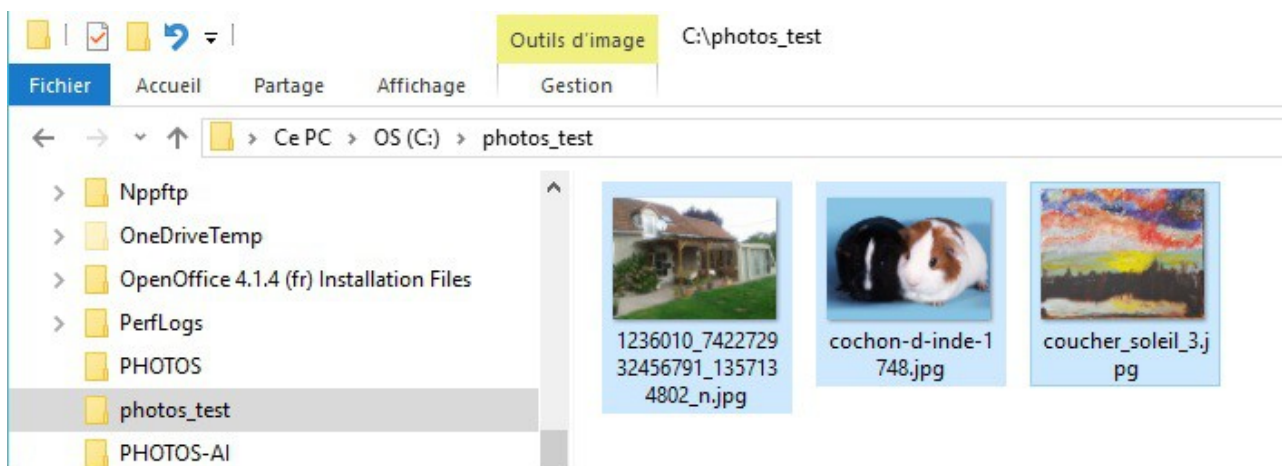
Outils d'image
C:\photos_test
Fichier
Accueil
Partage
Affichage
Gestion
Ce PC > OS (C:) > photos_test
Nppftp
OneDriveTemp
OpenOffice 4.1.4 (fr) Installation Files
PerfLogs
PHOTOS
photos_test
PHOTOS-AI
1236010_742272932456791_1357134802_n.jpg
cochon-d-inde-1748.jpg
coucher_soleil_3.jpg